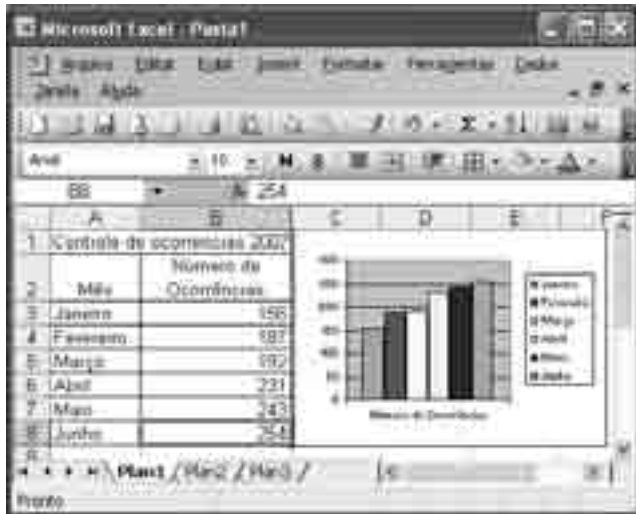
Microsoft Excel - Pasta1

Arquivo Editar Exibir Inserir Formatar Ferramentas Dados Janela Ajuda

Arial 10 N

B8 = 254

| | A | B | C | D | E |
|---|---|---|---|---|---|
| 1 | Controle de ocorrências 2002 | | | | |
| 2 | Mês | Número de Ocorrências | | | |
| 3 | Janeiro | 156 | | | |
| 4 | Fevereiro | 187 | | | |
| 5 | Março | 192 | | | |
| 6 | Abril | 231 | | | |
| 7 | Maio | 243 | | | |
| 8 | Junho | 254 | | | |

Janeiro
Fevereiro
Março
Abril
Maio
Junho

Número de Ocorrências

Plan1 / Plan2 / Plan3 /

Pronto